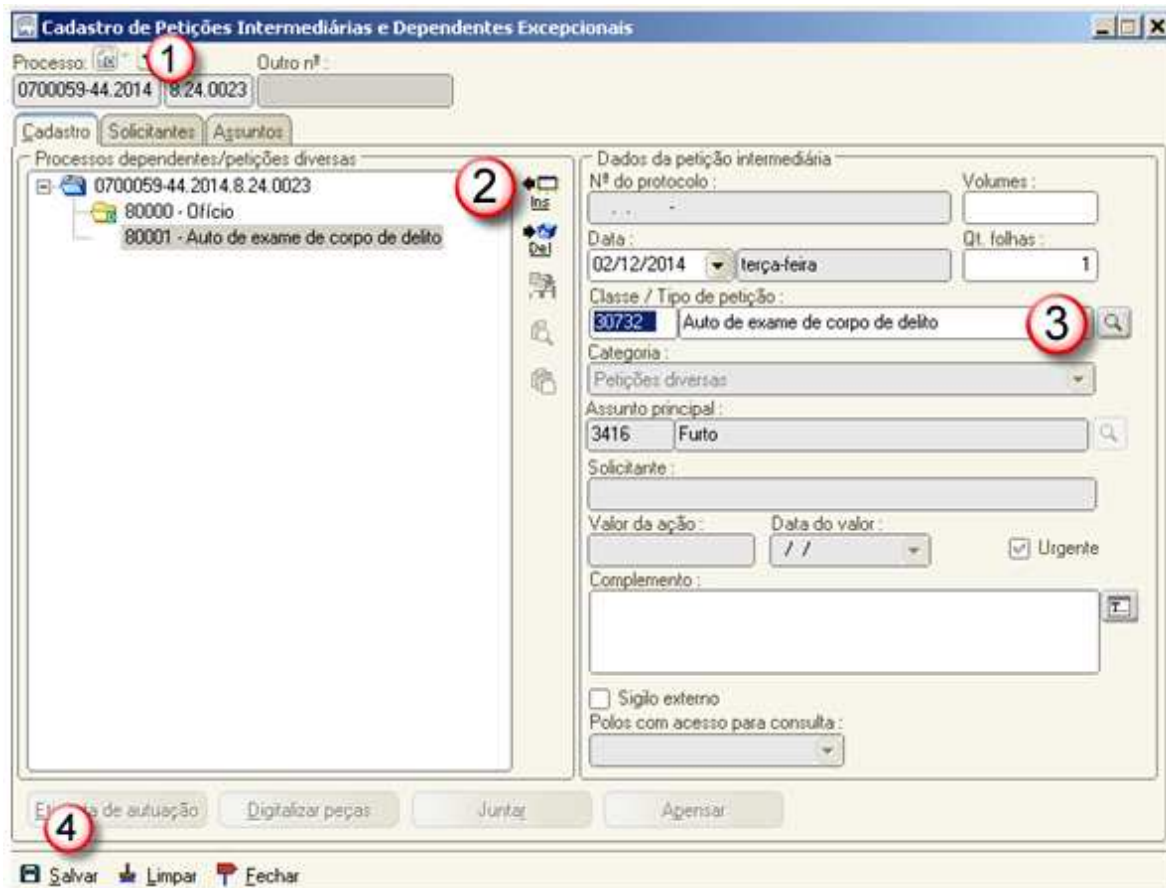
Cadastro de Petições Intermediárias e Dependentes Excepcionais

Processo: 1 Outro nº :
0700059-44.2014 8.24.0023

Cadastro Solicitantes Assuntos

Processos dependentes/petições diversas
0700059-44.2014.8.24.0023
80000 - Ofício
80001 - Auto de exame de corpo de delito

2
Ins
Del

Dados da petição intermediária
Nº do protocolo : Volumes :
Data : Qt. folhas :
02/12/2014 terça-feira 1
Classe / Tipo de petição :
30732 Auto de exame de corpo de delito 3
Categoria :
Petições diversas
Assunto principal :
3416 Furto
Solicitante :
Valor da ação : Data do valor :
/ / Urgente
Complemento :
Sigilo externo
Polos com acesso para consulta :

E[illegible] de autuação Digitalizar peças Juntar Apensar
4
Salvar Limpar Fechar